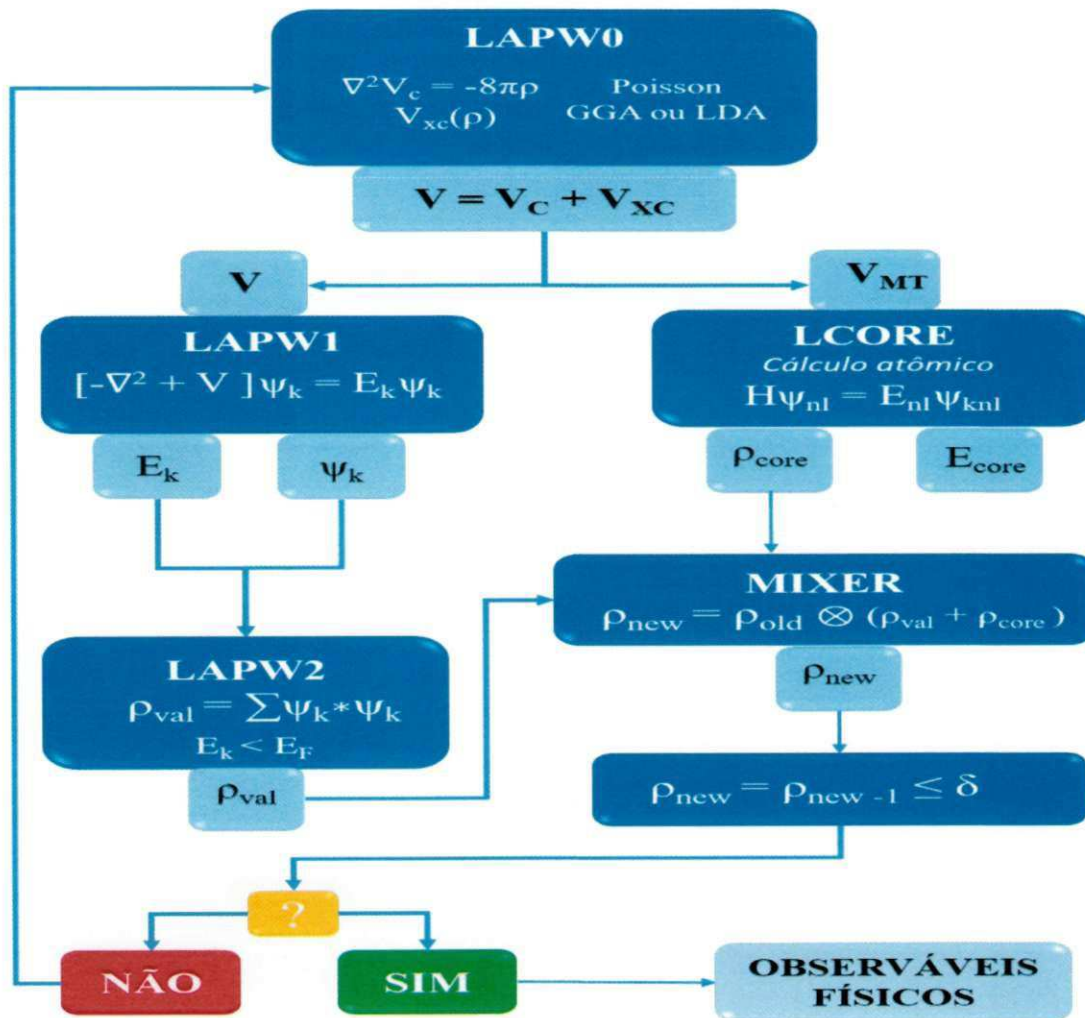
LAPW0

$\nabla^2 V_c = -8\pi\rho$ Poisson
$V_{xc}(\rho)$ GGA ou LDA

$V = V_C + V_{XC}$

V

$V_{MT}$

LAPW1
$[-\nabla^2 + V]\psi_k = E_k\psi_k$

$E_k$

$\psi_k$

LCORE
Cálculo atômico
$H\psi_{nl} = E_{nl}\psi_{knl}$

$\rho_{core}$

$E_{core}$

MIXER
$\rho_{new} = \rho_{old} \otimes (\rho_{val} + \rho_{core})$

$\rho_{new}$

LAPW2
$\rho_{val} = \sum \psi_k * \psi_k$
$E_k < E_F$

$\rho_{val}$

$\rho_{new} = \rho_{new\ -1} \leq \delta$

?

NÃO

SIM

OBSERVÁVEIS FÍSICOS